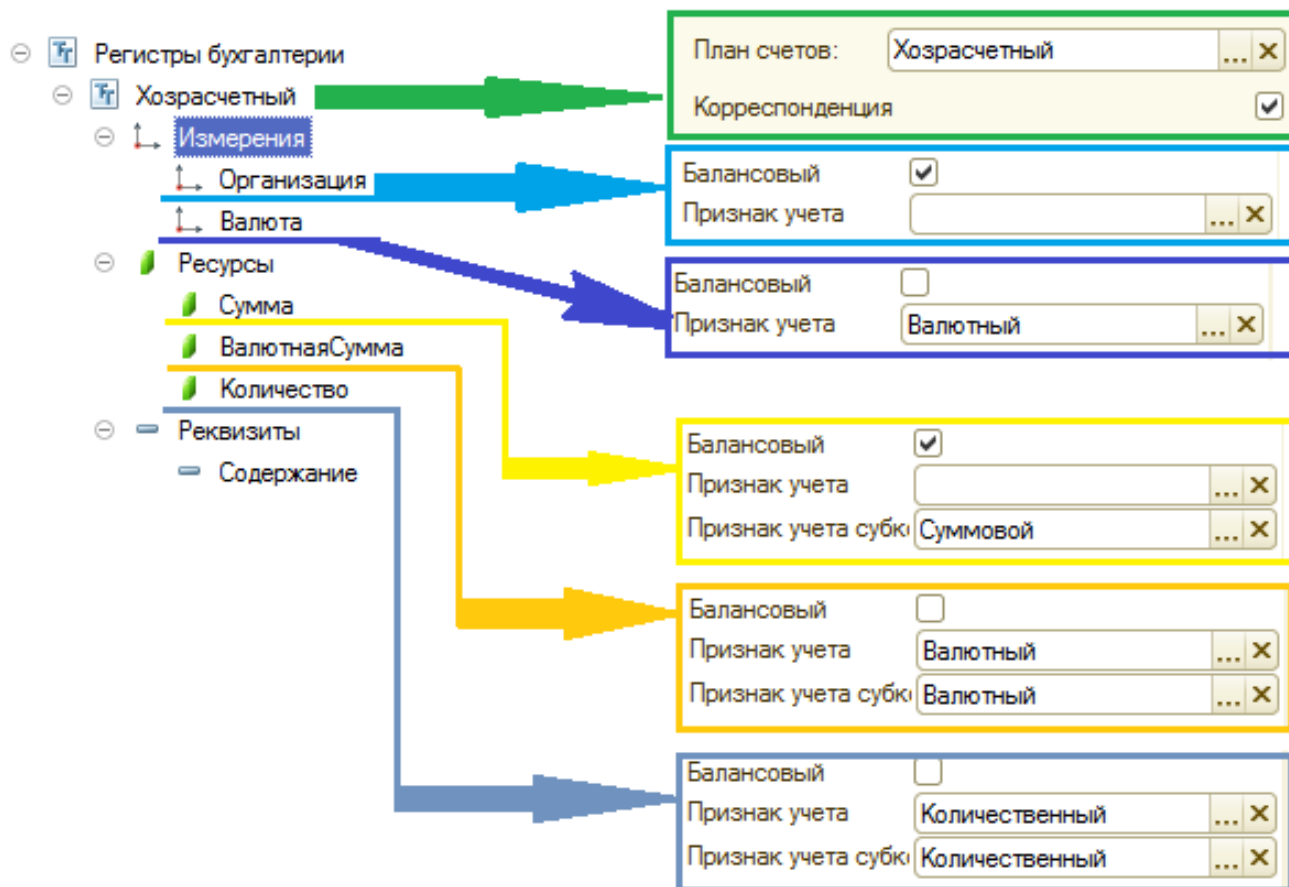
Регистры бухгалтерии
Хозрасчетный
Измерения
Организация
Валюта
Ресурсы
Сумма
ВалютнаяСумма
Количество
Реквизиты
Содержание

План счетов: Хозрасчетный ... ✕
Корреспонденция

Балансовый
Признак учета ... ✕

Балансовый
Признак учета Валютный ... ✕

Балансовый
Признак учета ... ✕
Признак учета субк Суммовой ... ✕

Балансовый
Признак учета Валютный ... ✕
Признак учета субк Валютный ... ✕

Балансовый
Признак учета Количественный ... ✕
Признак учета субк Количественный ... ✕